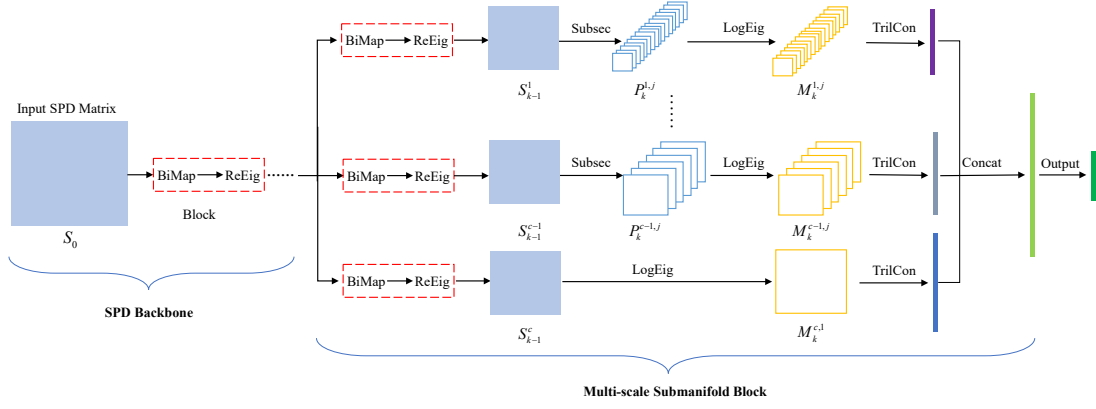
Input SPD Matrix

$S_0$

BiMap → ReEig

Block

SPD Backbone

BiMap → ReEig

$S_{k-1}^{1}$

Subsec

$P_k^{1,j}$

LogEig

$M_k^{1,j}$

TrilCon

BiMap → ReEig

$S_{k-1}^{c-1}$

Subsec

$P_k^{c-1,j}$

LogEig

$M_k^{c-1,j}$

TrilCon

Concat

Output

BiMap → ReEig

$S_{k-1}^{c}$

LogEig

$M_k^{c,1}$

TrilCon

Multi-scale Submanifold Block